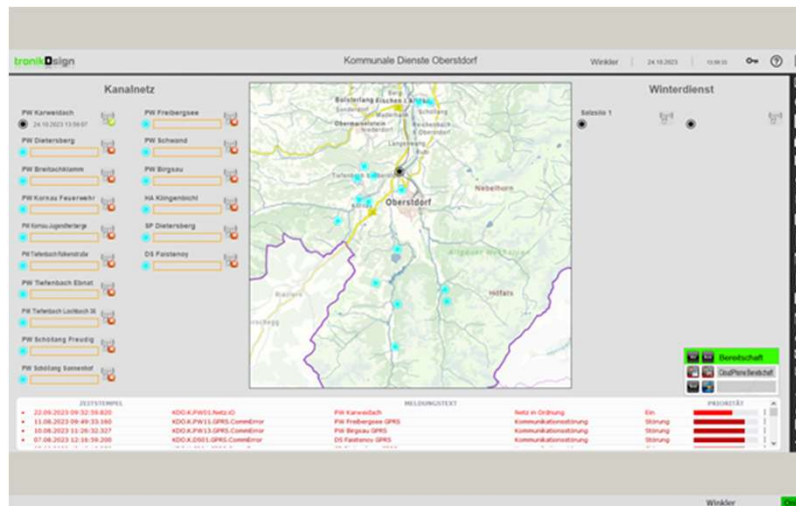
tronikdesign

Kommunale Dienste Oberstdorf

Winkler 24.10.2023 13:59:31

Kanalnetz

PW Karweidach
24.10.2023 13:59:07

PW Freibergsee

PW Dietersberg

PW Schwand

PW Breitachklamm

PW Birgsau

PW Kornau Feuerwehr

HA Klingenbichl

PW Kornau Jugendherberge

SP Dietersberg

PW Tiefenbach Falkenstraße

DS Faistenoy

PW Tiefenbach Ebnat

PW Tiefenbach Lochbach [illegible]

PW Schöllang Freudig

PW Schöllang Sonnenhof

Oberstdorf

Nebelhorn

Winterdienst

Salzsilo 1

Bereitschaft

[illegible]

| ZEITSTEMPEL | | MELDUNGSTEXT | | PRIORITÄT |
|---|---|---|---|---|
| 22.09.2023 09:32:59.820 | KDO.K.PW01.Netz.iO | PW Karweidach | Netz in Ordnung | Ein |
| 11.08.2023 09:49:33.160 | KDO.K.PW11.GPRS.CommError | PW Freibergsee GPRS | Kommunikationsstörung | Störung |
| 10.08.2023 11:26:32.327 | KDO.K.PW13.GPRS.CommError | PW Birgsau GPRS | Kommunikationsstörung | Störung |
| 07.08.2023 12:16:59.206 | KDO.K.DS01.GPRS.CommError | DS Faistenoy GPRS | Kommunikationsstörung | Störung |

Winkler